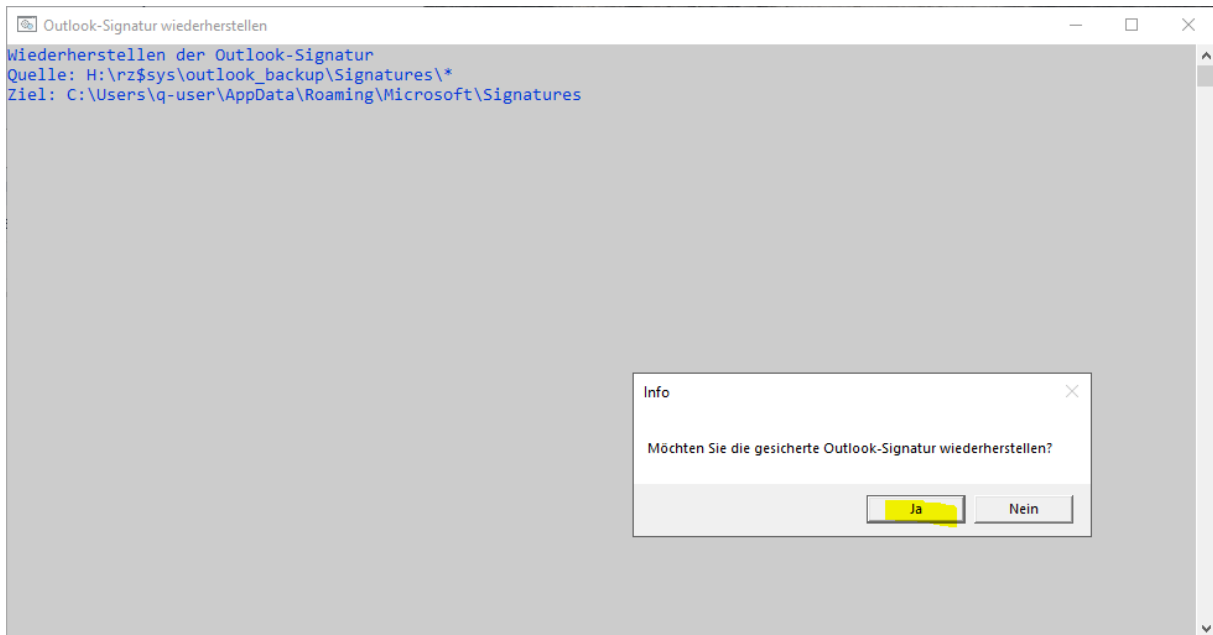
Outlook-Signatur wiederherstellen

Wiederherstellen der Outlook-Signatur
Quelle: H:\rz$sys\outlook_backup\Signatures\*
Ziel: C:\Users\q-user\AppData\Roaming\Microsoft\Signatures

Info

Möchten Sie die gesicherte Outlook-Signatur wiederherstellen?

Ja

Nein